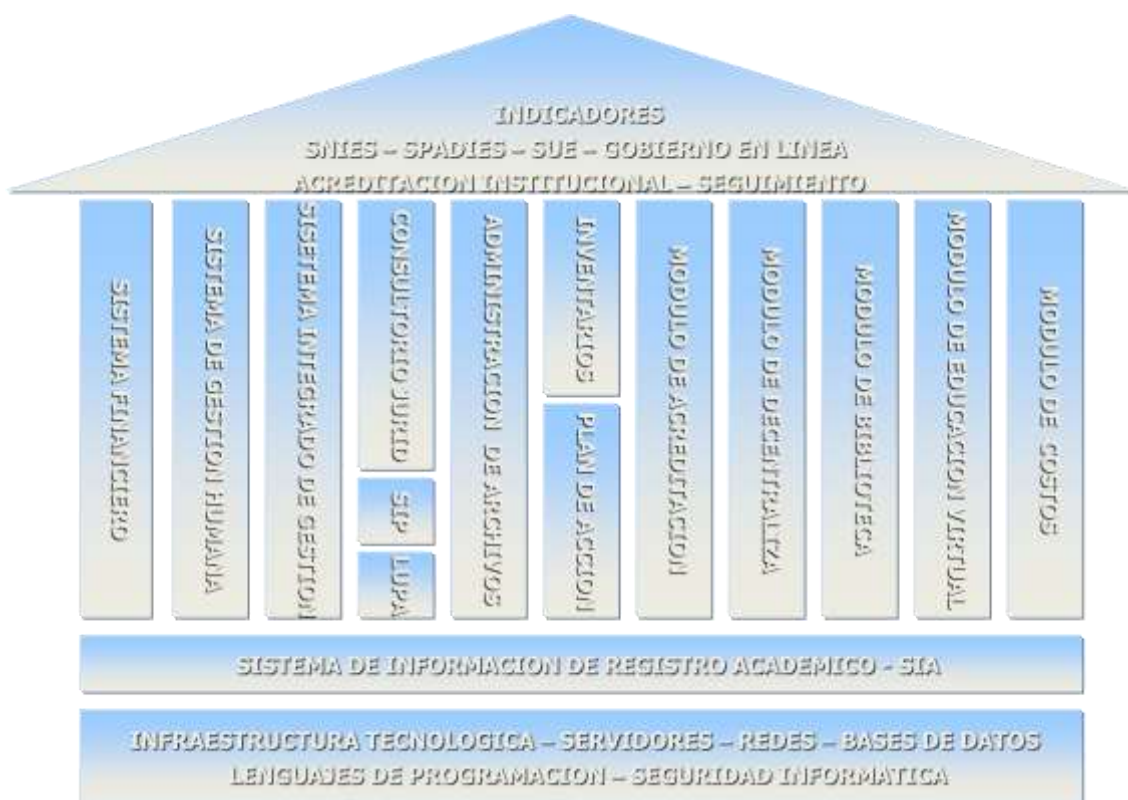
INDICADORES
SNIES – SPADIES – SUE – GOBIERNO EN LINEA
ACREDITACION INSTITUCIONAL – SEGUIMIENTO

SISTEMA FINANCIERO

SISTEMA DE GESTION HUMANA

SISTEMA INTEGRADO DE GESTION

CONSULTORIO JURID

SIP

LUPA

ADMINISTRACION DE ARCHIVOS

INVENTARIOS

PLAN DE ACCION

MODULO DE ACREDITACION

MODULO DE DECENTRALIZA

MODULO DE BIBLIOTECA

MODULO DE EDUCACION VIRTUAL

MODULO DE COSTOS

SISTEMA DE INFORMACION DE REGISTRO ACADEMICO - SIA

INFRAESTRUCTURA TECNOLOGICA – SERVIDORES – REDES – BASES DE DATOS
LENGUAJES DE PROGRAMACION – SEGURIDAD INFORMATICA